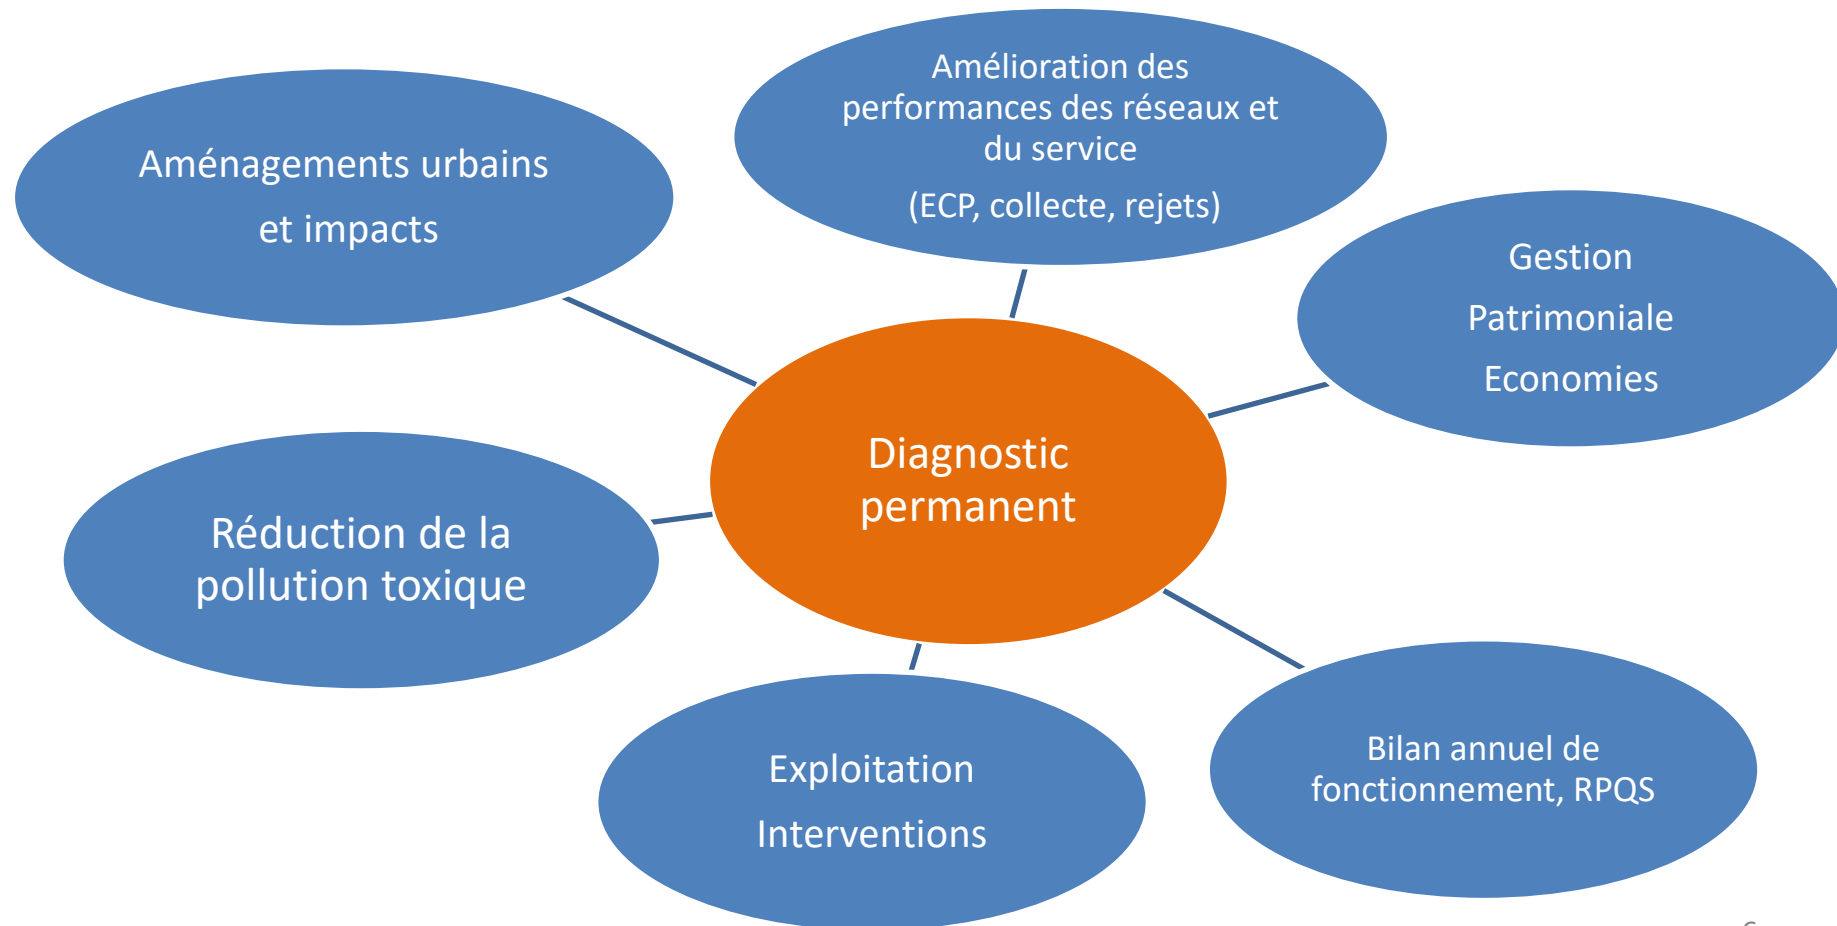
Aménagements urbains
et impacts

Amélioration des performances des réseaux et du service
(ECP, collecte, rejets)

Gestion
Patrimoniale
Economies

Diagnostic permanent

Réduction de la pollution toxique

Exploitation
Interventions

Bilan annuel de fonctionnement, RPQS